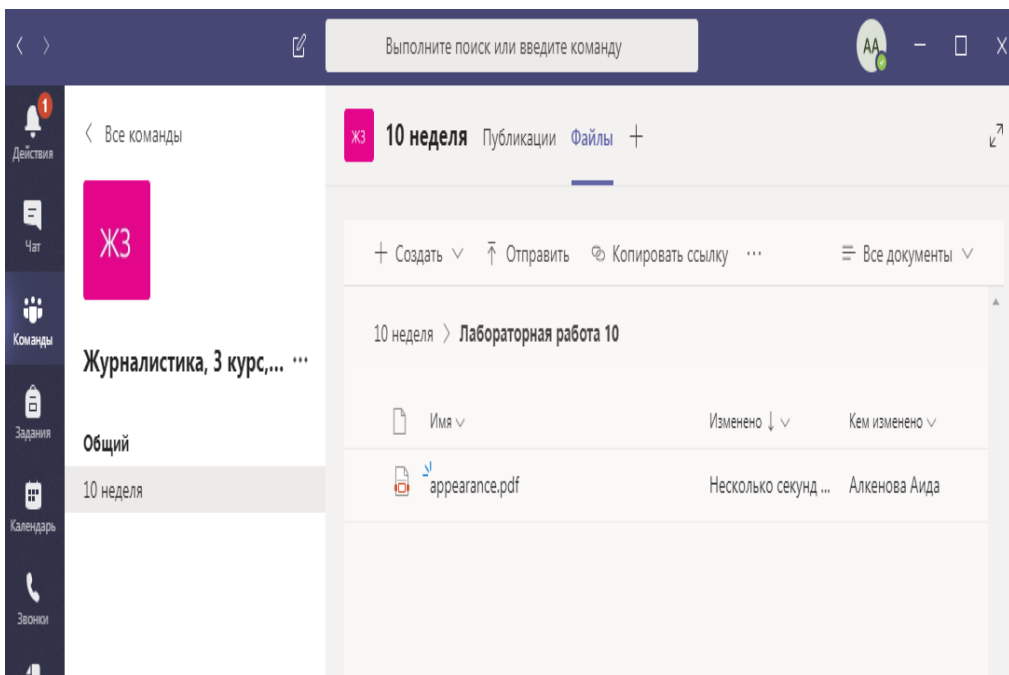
Выполните поиск или введите команду

AA

1
Действия

Чат

Команды

Задания

Календарь

Звонки

Все команды

ЖЗ

Журналистика, 3 курс,... ···

Общий

10 неделя

ЖЗ 10 неделя Публикации Файлы +

+ Создать ∨ Отправить Копировать ссылку ··· Все документы ∨

10 неделя › Лабораторная работа 10

| Имя ∨ | Изменено ↓ ∨ | Кем изменено ∨ |
|---|---|---|
| appearance.pdf | Несколько секунд ... | Алкенова Аида |